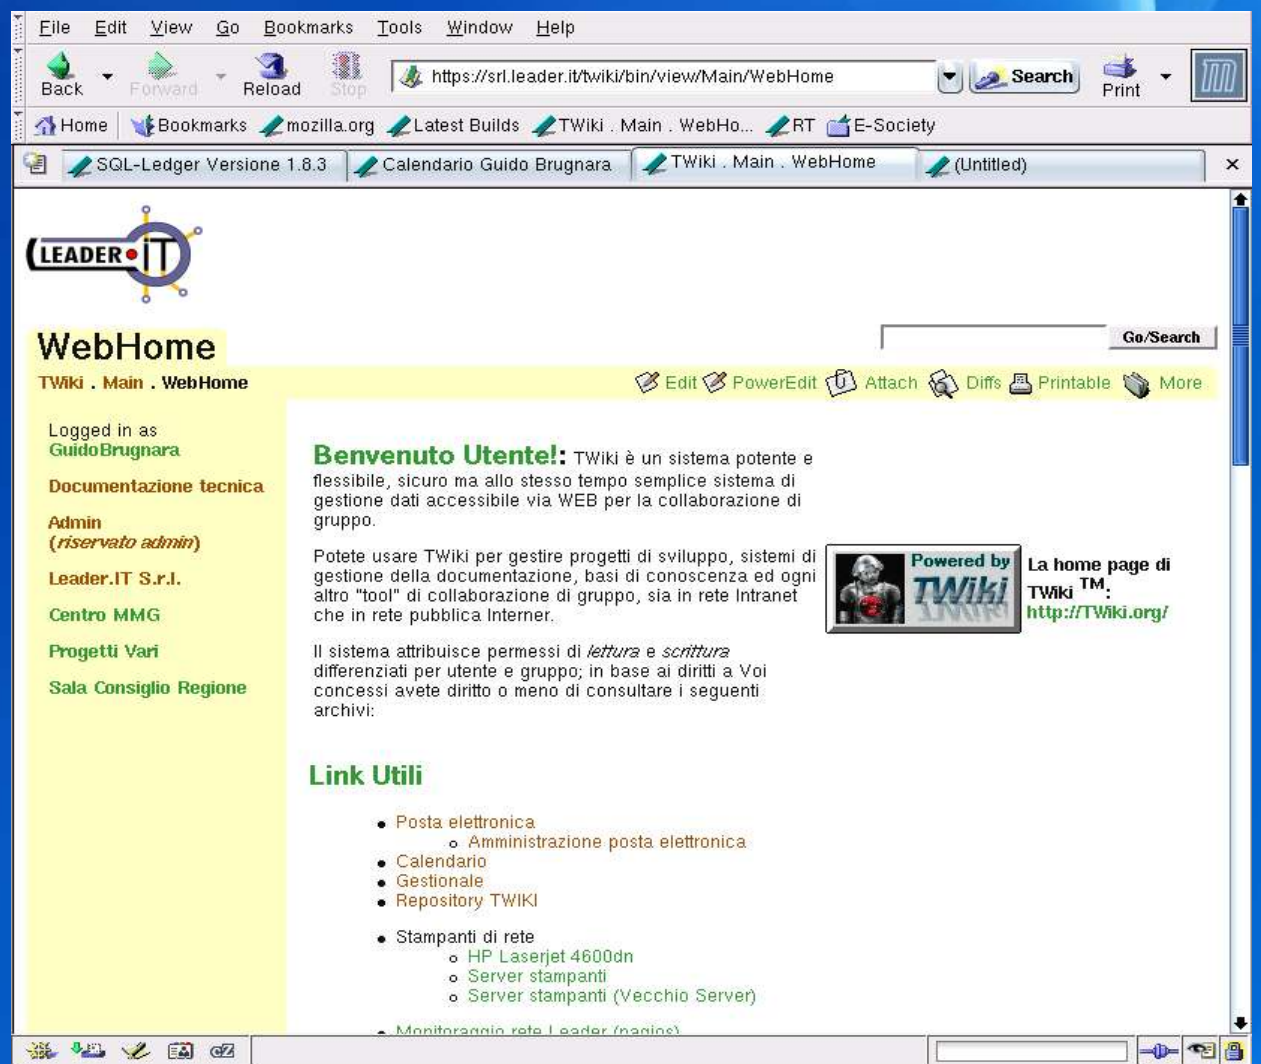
File Edit View Go Bookmarks Tools Window Help

Back Forward Reload Stop https://srl.leader.it/twiki/bin/view/Main/WebHome Search Print

Home Bookmarks mozilla.org Latest Builds TWiki . Main . WebHo... RT E-Society

SQL-Ledger Versione 1.8.3 Calendario Guido Brugnara TWiki . Main . WebHome (Untitled)

LEADER IT

WebHome

Go/Search

TWiki . Main . WebHome

Edit PowerEdit Attach Diffs Printable More

Logged in as GuidoBrugnara

Documentazione tecnica

Admin (*riservato admin*)

Leader.IT S.r.l.

Centro MMG

Progetti Vari

Sala Consiglio Regione

**Benvenuto Utente!:** TWiki è un sistema potente e flessibile, sicuro ma allo stesso tempo semplice sistema di gestione dati accessibile via WEB per la collaborazione di gruppo.

Potete usare TWiki per gestire progetti di sviluppo, sistemi di gestione della documentazione, basi di conoscenza ed ogni altro "tool" di collaborazione di gruppo, sia in rete Intranet che in rete pubblica Interner.

Powered by TWiki

La home page di TWiki $^{TM}$: http://TWiki.org/

Il sistema attribuisce permessi di *lettura* e *scrittura* differenziati per utente e gruppo; in base ai diritti a Voi concessi avete diritto o meno di consultare i seguenti archivi:

Link Utili

- Posta elettronica
  - Amministrazione posta elettronica
- Calendario
- Gestionale
- Repository TWIKI

- Stampanti di rete
  - HP Laserjet 4600dn
  - Server stampanti
  - Server stampanti (Vecchio Server)

- Monitoraggio rete Leader (nagios)